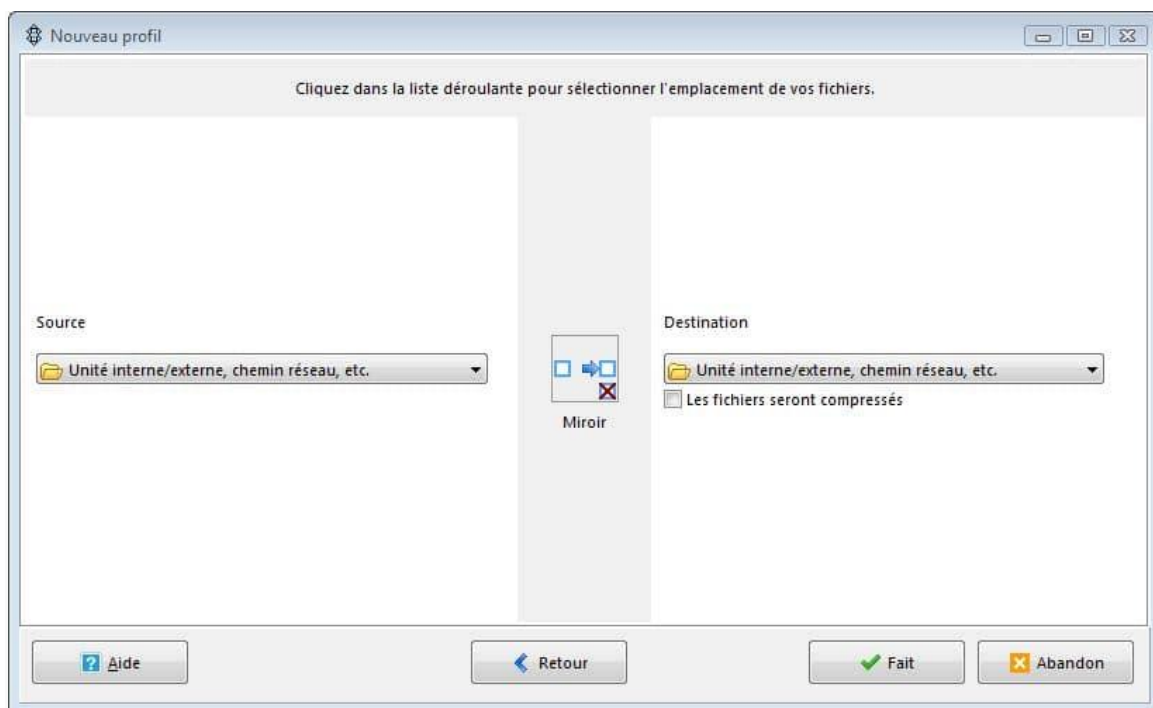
Nouveau profil

Cliquez dans la liste déroulante pour sélectionner l'emplacement de vos fichiers.

Source

Unité interne/externe, chemin réseau, etc.

Miroir

Destination

Unité interne/externe, chemin réseau, etc.

Les fichiers seront compressés

Aide

Retour

Fait

Abandon